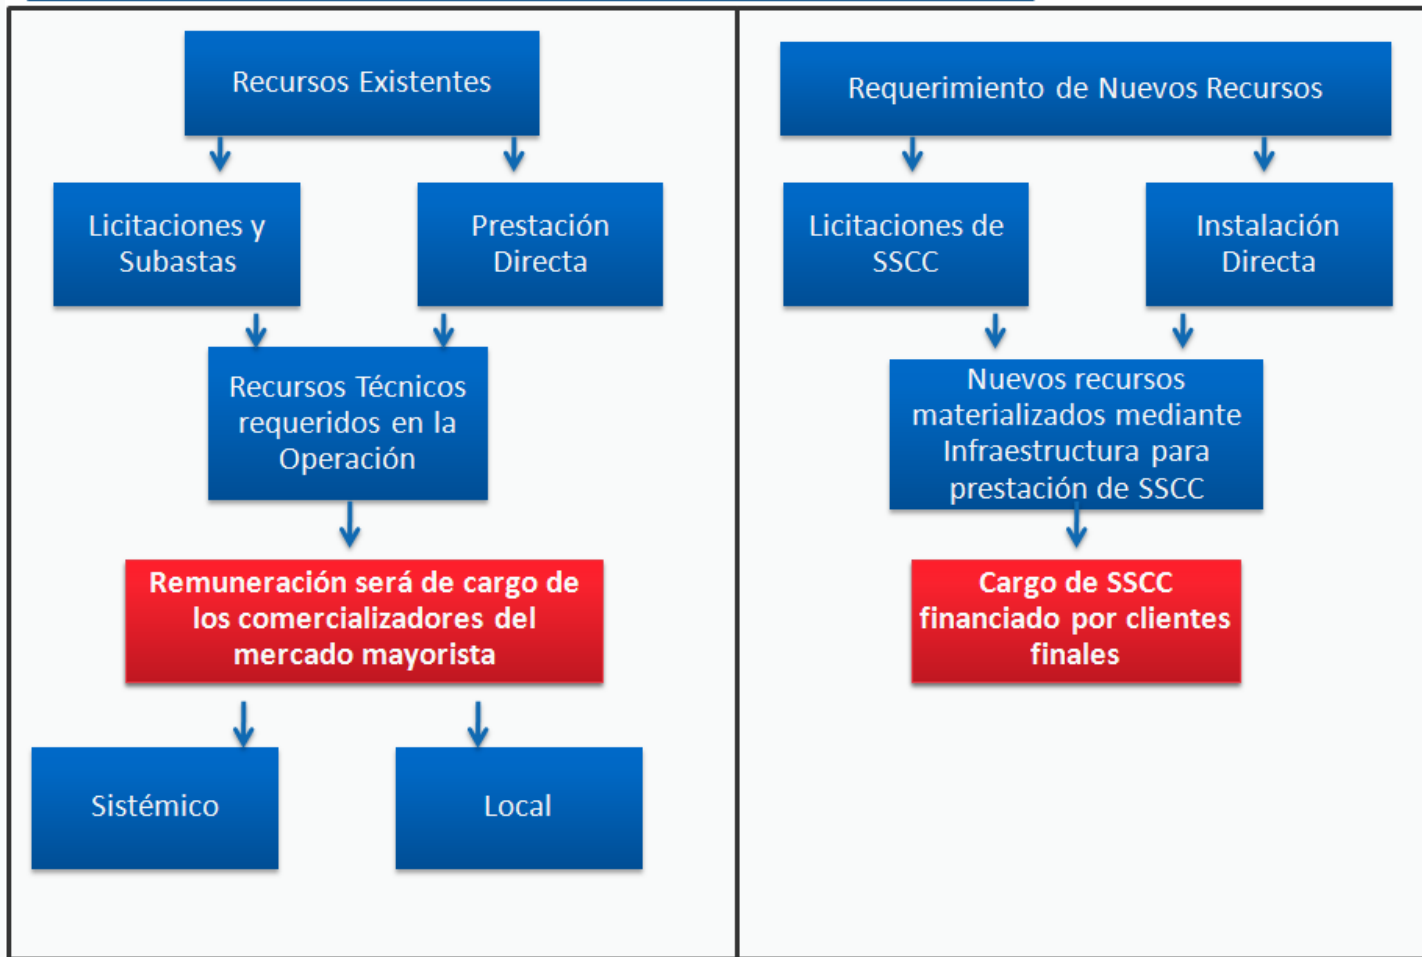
Recursos Existentes

Licitaciones y Subastas

Prestación Directa

Recursos Técnicos requeridos en la Operación

Remuneración será de cargo de los comercializadores del mercado mayorista

Sistémico

Local

Requerimiento de Nuevos Recursos

Licitaciones de SSCC

Instalación Directa

Nuevos recursos materializados mediante Infraestructura para prestación de SSCC

Cargo de SSCC financiado por clientes finales